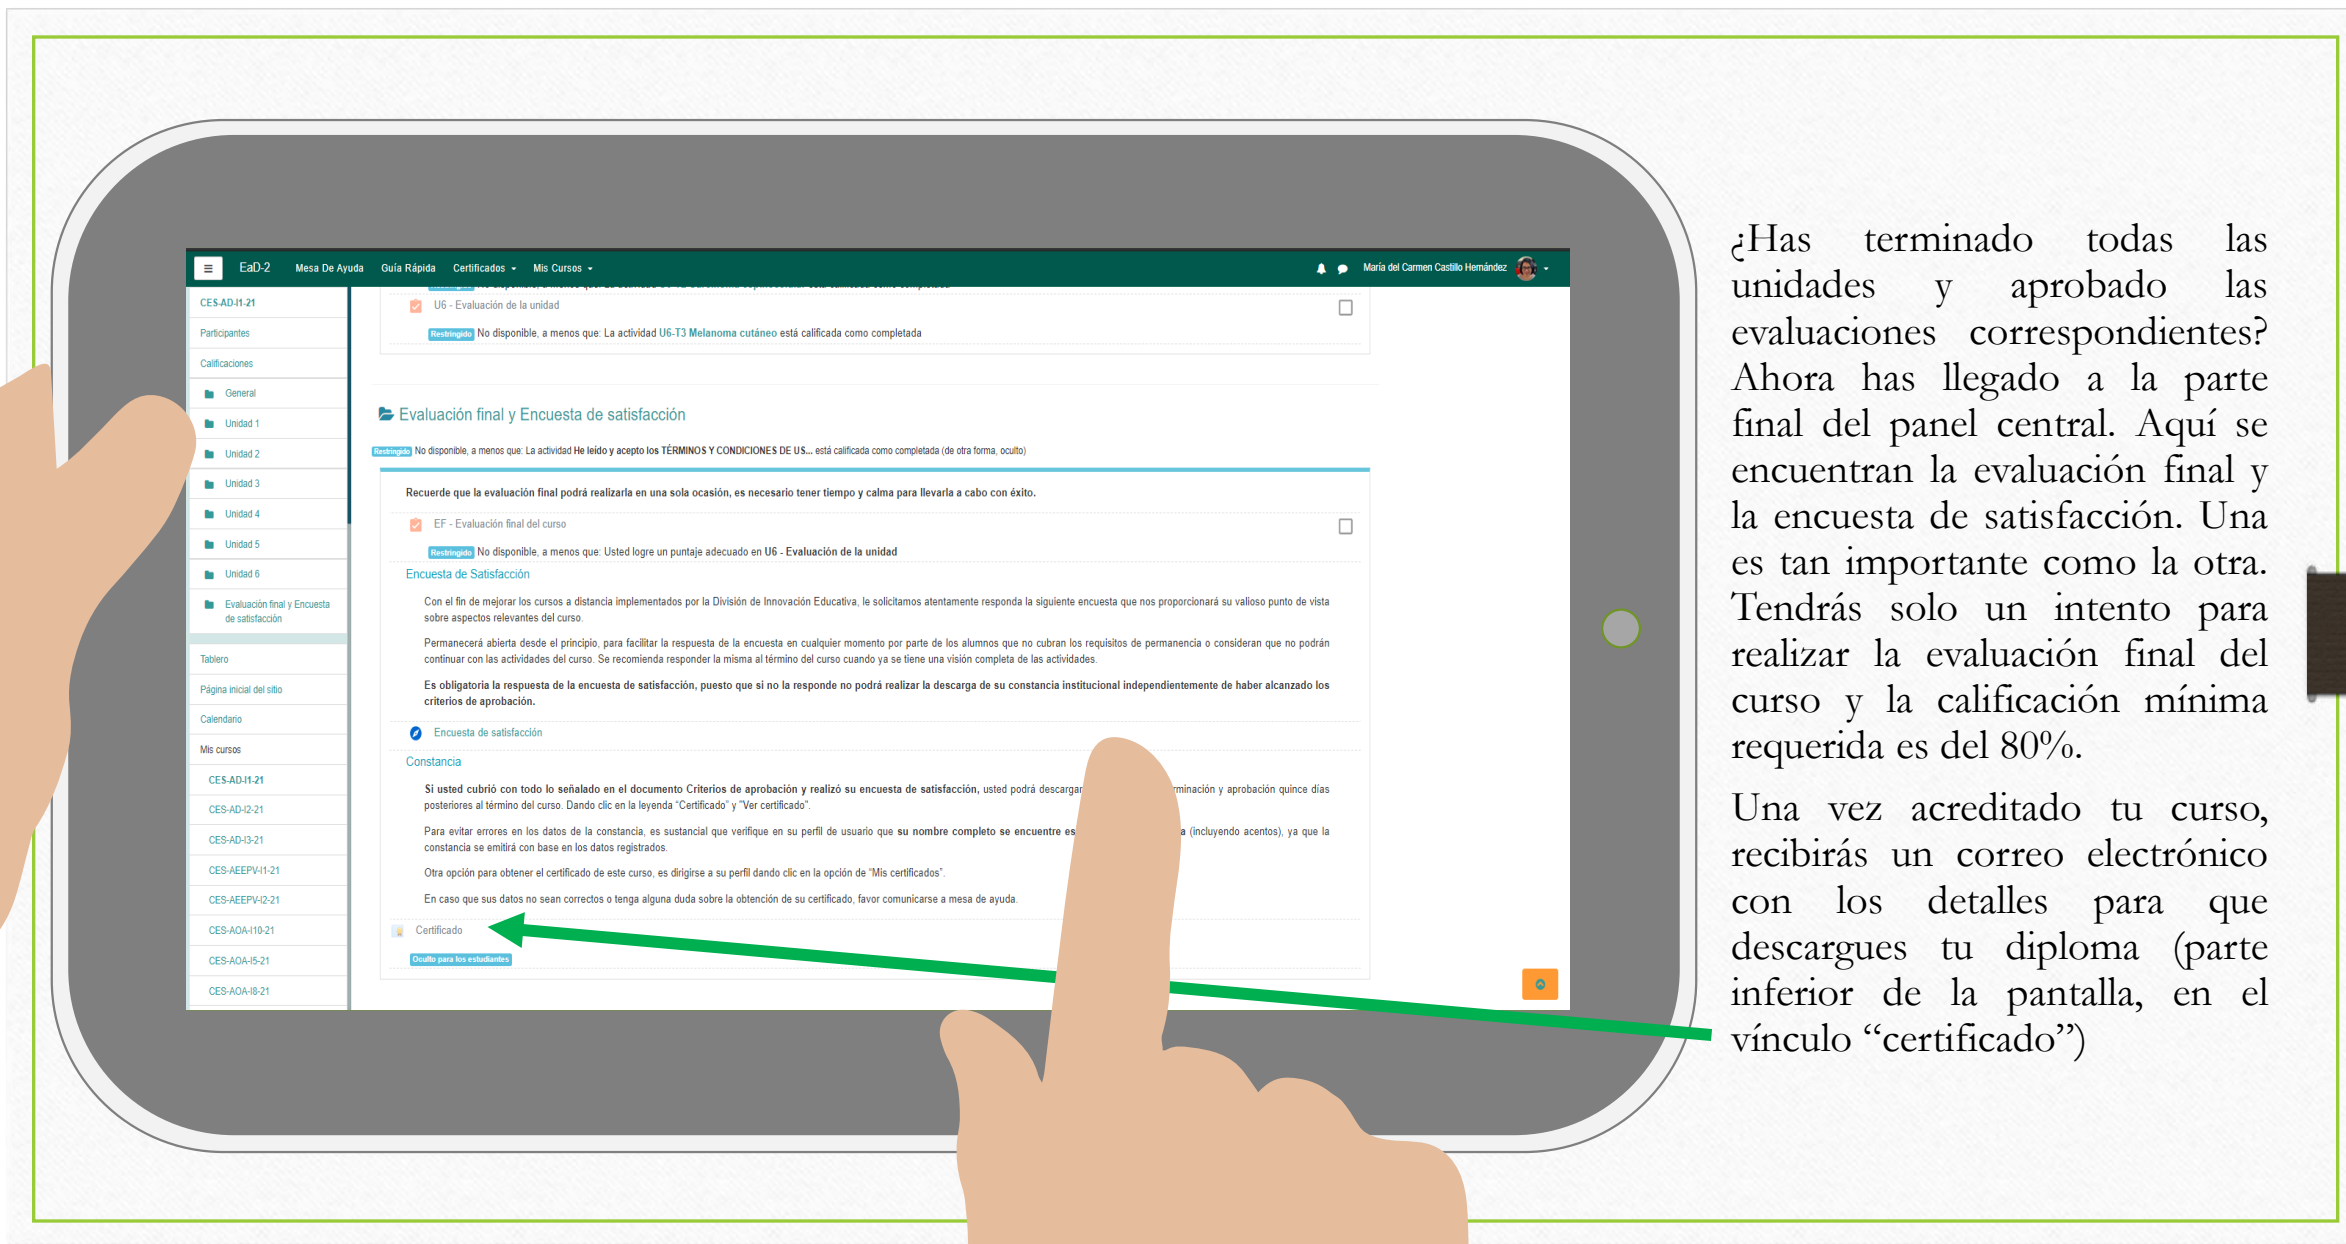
EaD-2 Mesa De Ayuda Guía Rápida Certificados Mis Cursos

María del Carmen Castillo Hernández

CES-AD-I1-21

Participantes

Calificaciones

General

Unidad 1

Unidad 2

Unidad 3

Unidad 4

Unidad 5

Unidad 6

Evaluación final y Encuesta de satisfacción

Tablero

Página inicial del sitio

Calendario

Mis cursos

CES-AD-I1-21

CES-AD-I2-21

CES-AD-I3-21

CES-AEEPV-I1-21

CES-AEEPV-I2-21

CES-AOA-I10-21

CES-AOA-I5-21

CES-AOA-I8-21

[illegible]

U6 - Evaluación de la unidad

Restringido No disponible, a menos que: La actividad U6-T3 Melanoma cutáneo está calificada como completada

Evaluación final y Encuesta de satisfacción

Restringido No disponible, a menos que: La actividad He leído y acepto los TÉRMINOS Y CONDICIONES DE US... está calificada como completada (de otra forma, oculto)

Recuerde que la evaluación final podrá realizarla en una sola ocasión, es necesario tener tiempo y calma para llevarla a cabo con éxito.

EF - Evaluación final del curso

Restringido No disponible, a menos que: Usted logre un puntaje adecuado en U6 - Evaluación de la unidad

Encuesta de Satisfacción

Con el fin de mejorar los cursos a distancia implementados por la División de Innovación Educativa, le solicitamos atentamente responda la siguiente encuesta que nos proporcionará su valioso punto de vista sobre aspectos relevantes del curso.

Permanecerá abierta desde el principio, para facilitar la respuesta de la encuesta en cualquier momento por parte de los alumnos que no cubran los requisitos de permanencia o consideran que no podrán continuar con las actividades del curso. Se recomienda responder la misma al término del curso cuando ya se tiene una visión completa de las actividades.

Es obligatoria la respuesta de la encuesta de satisfacción, puesto que si no la responde no podrá realizar la descarga de su constancia institucional independientemente de haber alcanzado los criterios de aprobación.

Encuesta de satisfacción

Constancia

Si usted cubrió con todo lo señalado en el documento Criterios de aprobación y realizó su encuesta de satisfacción, usted podrá descargar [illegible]minación y aprobación quince días posteriores al término del curso. Dando clic en la leyenda "Certificado" y "Ver certificado".

Para evitar errores en los datos de la constancia, es sustancial que verifique en su perfil de usuario que su nombre completo se encuentre es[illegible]a (incluyendo acentos), ya que la constancia se emitirá con base en los datos registrados.

Otra opción para obtener el certificado de este curso, es dirigirse a su perfil dando clic en la opción de "Mis certificados".

En caso que sus datos no sean correctos o tenga alguna duda sobre la obtención de su certificado, favor comunicarse a mesa de ayuda.

Certificado

Oculto para los estudiantes

¿Has terminado todas las unidades y aprobado las evaluaciones correspondientes? Ahora has llegado a la parte final del panel central. Aquí se encuentran la evaluación final y la encuesta de satisfacción. Una es tan importante como la otra. Tendrás solo un intento para realizar la evaluación final del curso y la calificación mínima requerida es del 80%.

Una vez acreditado tu curso, recibirás un correo electrónico con los detalles para que descargues tu diploma (parte inferior de la pantalla, en el vínculo "certificado")